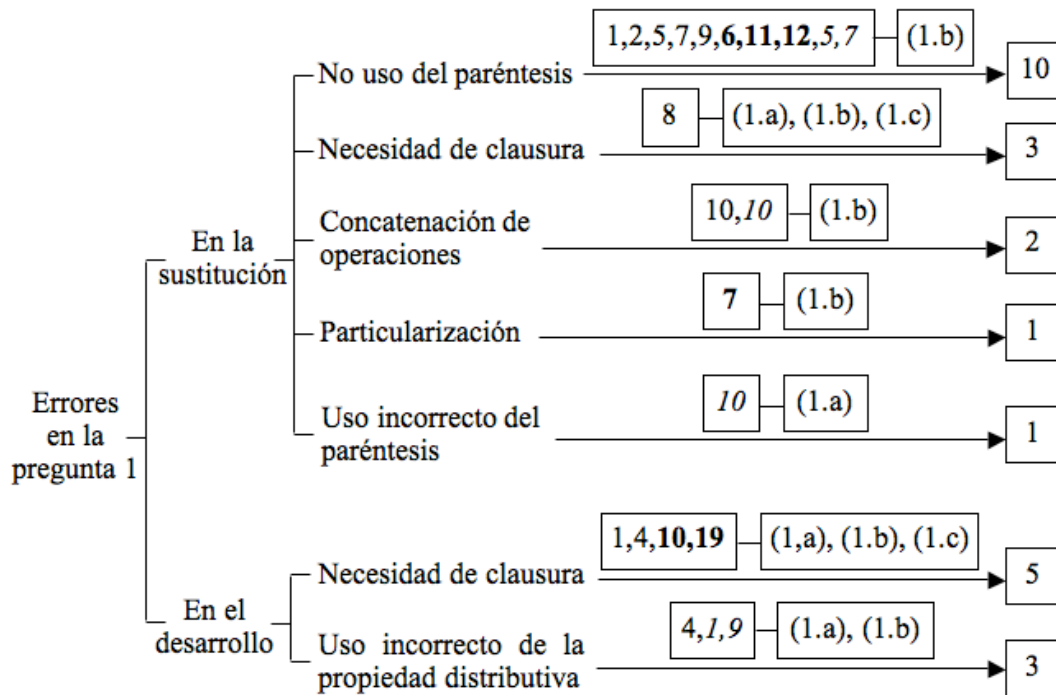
Errores en la pregunta 1

En la sustitución

No uso del paréntesis
1,2,5,7,9,**6,11,12**,*5,7* (1.b)
10

Necesidad de clausura
**8** (1.a), (1.b), (1.c)
3

Concatenación de operaciones
10,*10* (1.b)
2

Particularización
**7** (1.b)
1

Uso incorrecto del paréntesis
*10* (1.a)
1

En el desarrollo

Necesidad de clausura
1,4,**10,19** (1,a), (1.b), (1.c)
5

Uso incorrecto de la propiedad distributiva
4,*1,9* (1.a), (1.b)
3